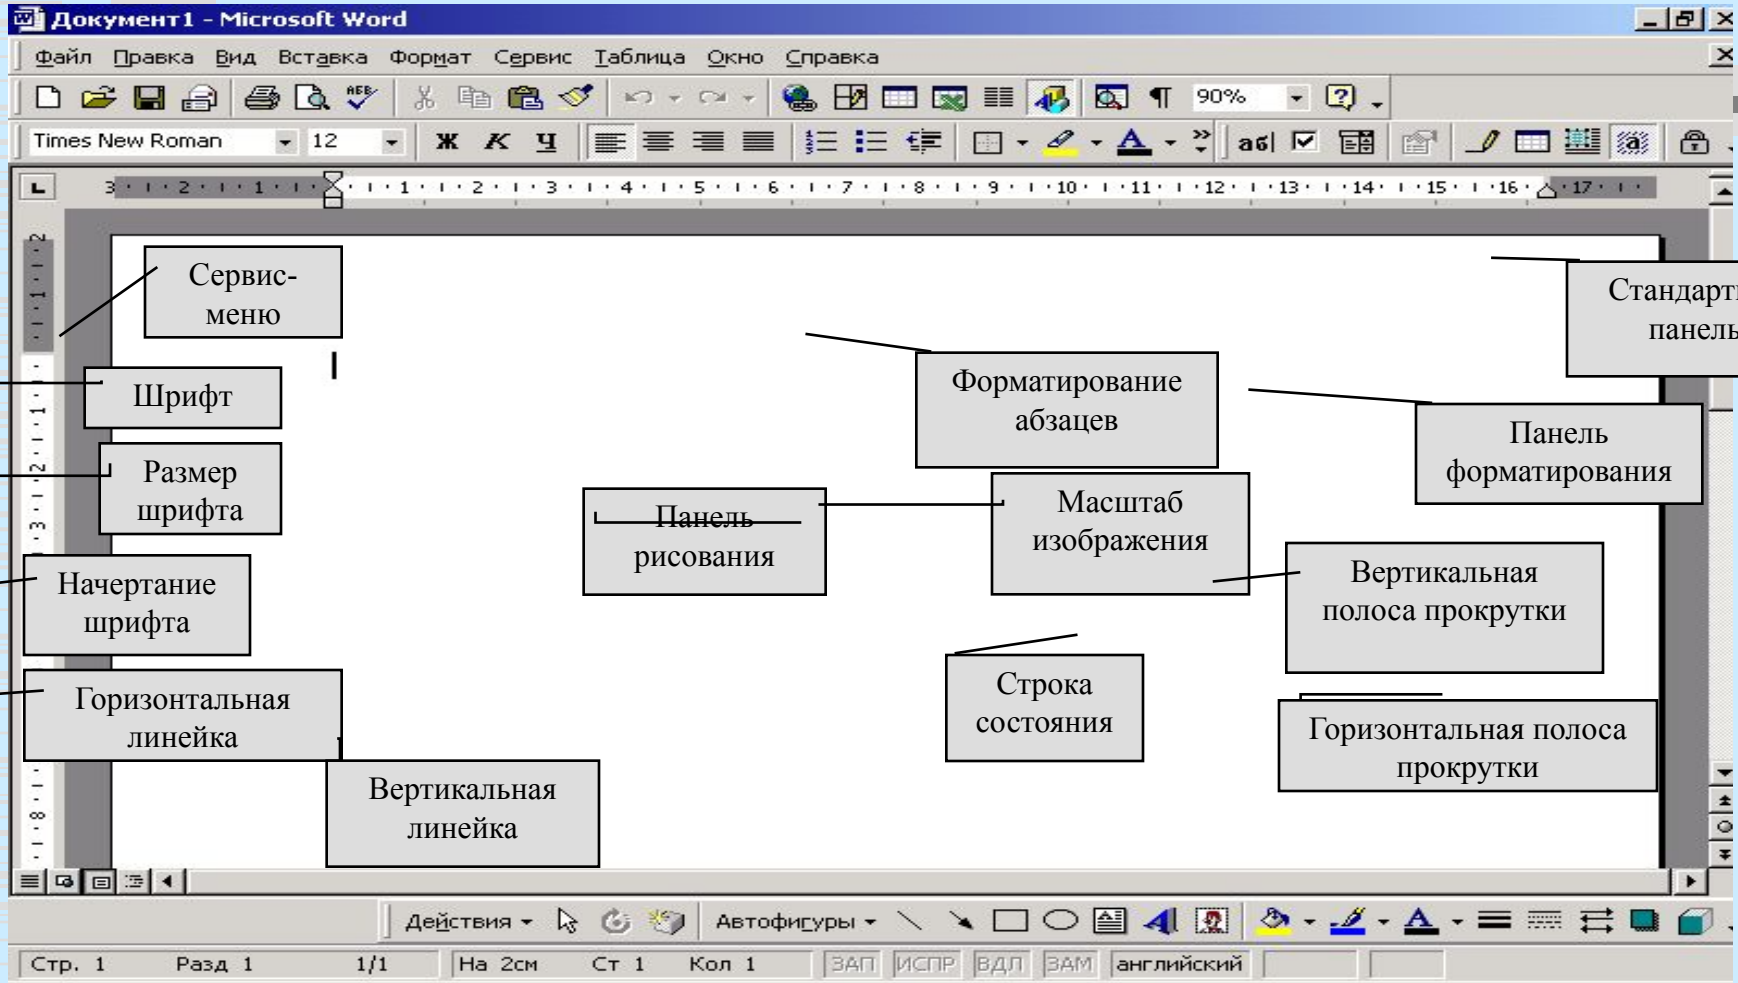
Документ1 - Microsoft Word

Файл Правка Вид Вставка Формат Сервис Таблица Окно Справка

90%

Times New Roman 12 Ж К Ч

Сервис-меню

Шрифт

Размер шрифта

Начертание шрифта

Горизонтальная линейка

Вертикальная линейка

Панель рисования

Форматирование абзацев

Масштаб изображения

Строка состояния

Стандартн панель

Панель форматирования

Вертикальная полоса прокрутки

Горизонтальная полоса прокрутки

Действия Автофигуры

Стр. 1 Разд 1 1/1 На 2см Ст 1 Кол 1 ЗАП ИСПР ВДЛ ЗАМ английский